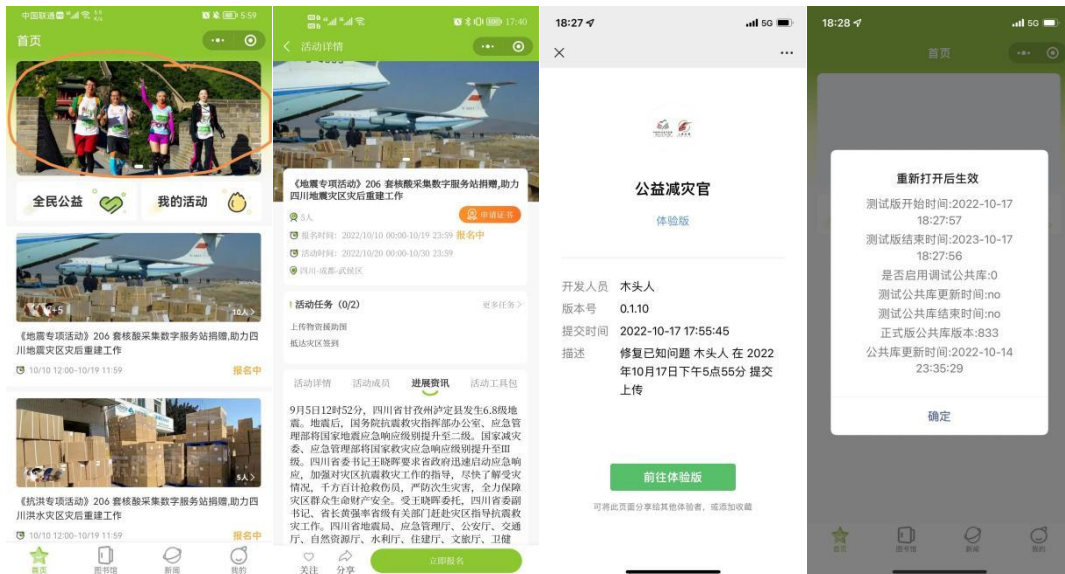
中国联通 5:59

首页

全民公益

我的活动

《地震专项活动》206 套核酸采集数字服务站捐赠,助力四川地震灾区灾后重建工作

10/10 12:00~10/19 11:59

报名中

《抗洪专项活动》206 套核酸采集数字服务站捐赠,助力四川洪水灾区灾后重建工作

报名中

首页 图书馆 新闻 我的

17:40

活动详情

《地震专项活动》206 套核酸采集数字服务站捐赠,助力四川地震灾区灾后重建工作

5人

申请证书

报名时间: 2022/10/10 00:00-10/19 23:59 报名中

活动时间: 2022/10/20 00:00-10/30 23:59

四川-成都-武侯区

活动任务 (0/2)

更多任务

上传物资捐助图

抵达灾区签到

活动详情 活动成员 进展资讯 活动工具包

9月5日12时52分,四川省甘孜州泸定县发生6.8级地震。地震后,国务院抗震救灾指挥部办公室、应急管理部将国家地震应急响应级别提升至二级。国家减灾委、应急管理部将国家救灾应急响应级别提升至Ⅲ级。四川省委书记王晓晖要求省政府迅速启动应急响应,加强对灾区抗震救灾工作的指导,尽快了解受灾情况,千方百计抢救伤员,严防次生灾害,全力保障灾区群众生命财产安全。受王晓晖委托,四川省委副书记、省长黄强率省级有关部门赶赴灾区指导抗震救灾工作。四川省地震局、应急管理厅、公安厅、交通厅、自然资源厅、水利厅、住建厅、文旅厅、卫健

关注 分享 立即报名

18:27

公益减灾官

体验版

开发人员 木头人

版本号 0.1.10

提交时间 2022-10-17 17:55:45

描述 修复已知问题 木头人 在 2022年10月17日下午5点55分 提交上传

前往体验版

可将此页面分享给其他体验者,或添加收藏

18:28

首页

重新打开后生效

测试版开始时间:2022-10-17 18:27:57

测试版结束时间:2023-10-17 18:27:56

是否启用调试公共库:0

测试公共库更新时间:no

测试公共库结束时间:no

正式版公共库版本:833

公共库更新时间:2022-10-14 23:35:29

确定

首页 图书馆 新闻 我的